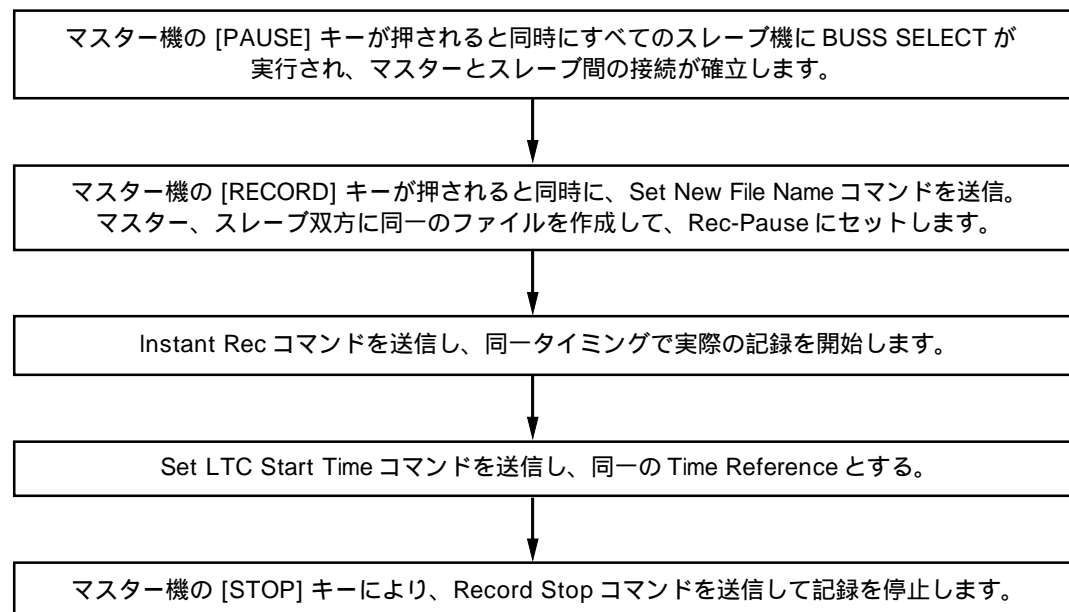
マスター機の [PAUSE] キーが押されると同時にすべてのスレーブ機に BUSS SELECT が実行され、マスターとスレーブ間の接続が確立します。

マスター機の [RECORD] キーが押されると同時に、Set New File Name コマンドを送信。マスター、スレーブ双方に同一のファイルを作成して、Rec-Pause にセットします。

Instant Rec コマンドを送信し、同一タイミングで実際の記録を開始します。

Set LTC Start Time コマンドを送信し、同一の Time Reference とする。

マスター機の [STOP] キーにより、Record Stop コマンドを送信して記録を停止します。